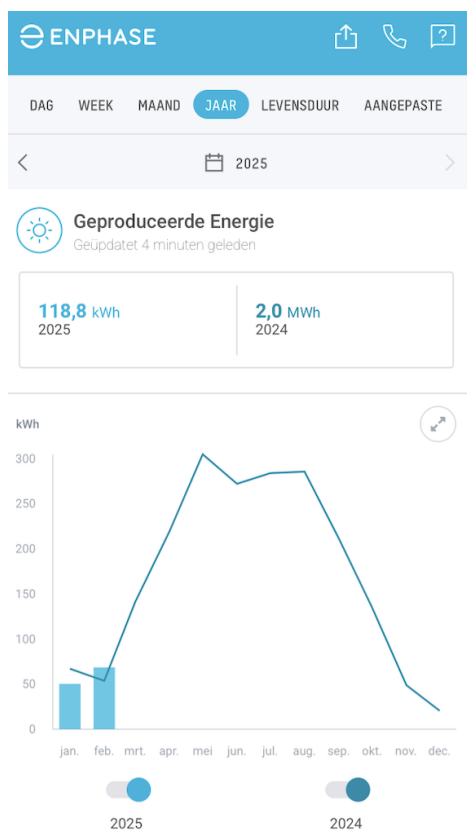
ENPHASE

DAG WEEK MAAND JAAR LEVENSDUUR AANGEPASTE

2025

Geproduceerde Energie
Geüpdatet 4 minuten geleden

118,8 kWh
2025

2,0 MWh
2024

kWh
300
250
200
150
100
50
0

jan. feb. mrt. apr. mei jun. jul. aug. sep. okt. nov. dec.

2025

2024